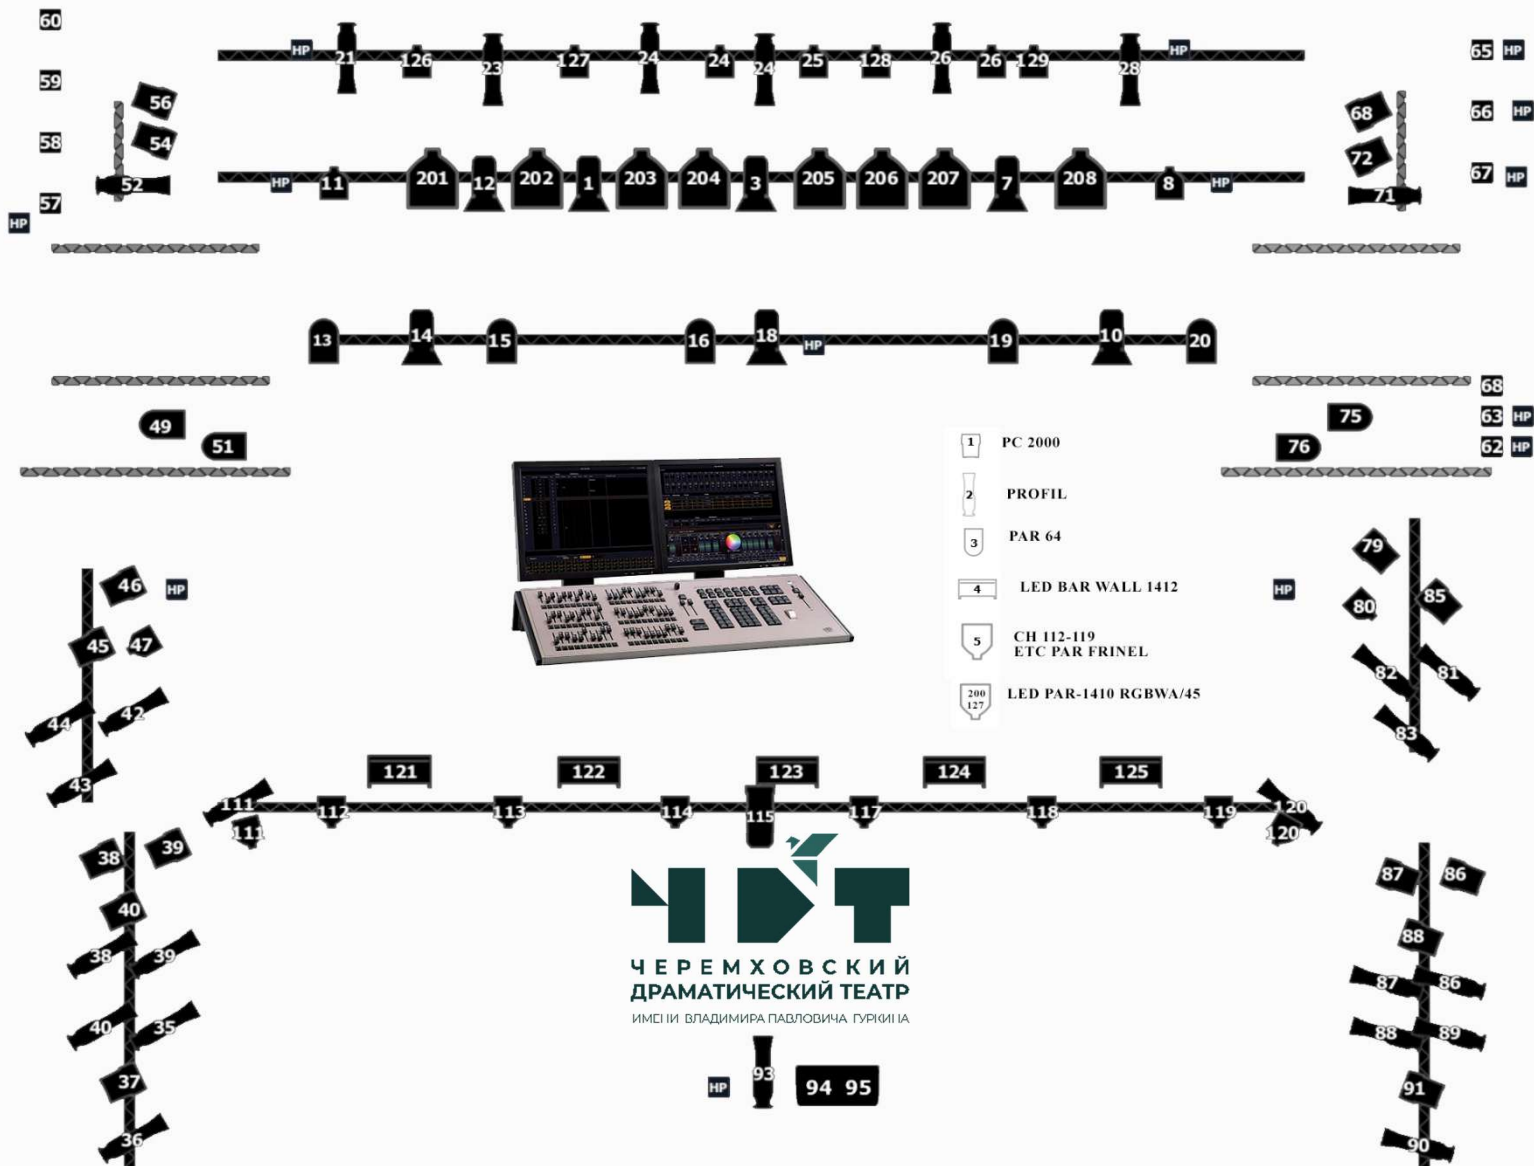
60
59
58
57
HP
56
54
52
HP 21 126 23 127 24 24 24 25 128 26 26 129 28 HP
65 HP
66 HP
67 HP
68
72
71
HP 11 201 12 202 1 203 204 3 205 206 207 7 208 8 HP
13 14 15 16 18 HP 19 10 20
68
63 HP
62 HP
75
76
49
51
1 PC 2000
2 PROFIL
3 PAR 64
4 LED BAR WALL 1412
5 CH 112-119 ETC PAR FRINEL
200 127 LED PAR-1410 RGBWA/45
HP
79
80
85
82
81
83
46 HP
45
47
44
42
43
121 122 123 124 125
111 111 112 113 114 115 117 118 119 120 120
38
39
40
38
39
40
35
37
36
87
86
88
87
86
88
89
91
90
ЧДТ
ЧЕРЕМХОВСКИЙ
ДРАМАТИЧЕСКИЙ ТЕАТР
ИМЕНИ ВЛАДИМИРА ПАВЛОВИЧА ГУРКИНА
HP 93 94 95